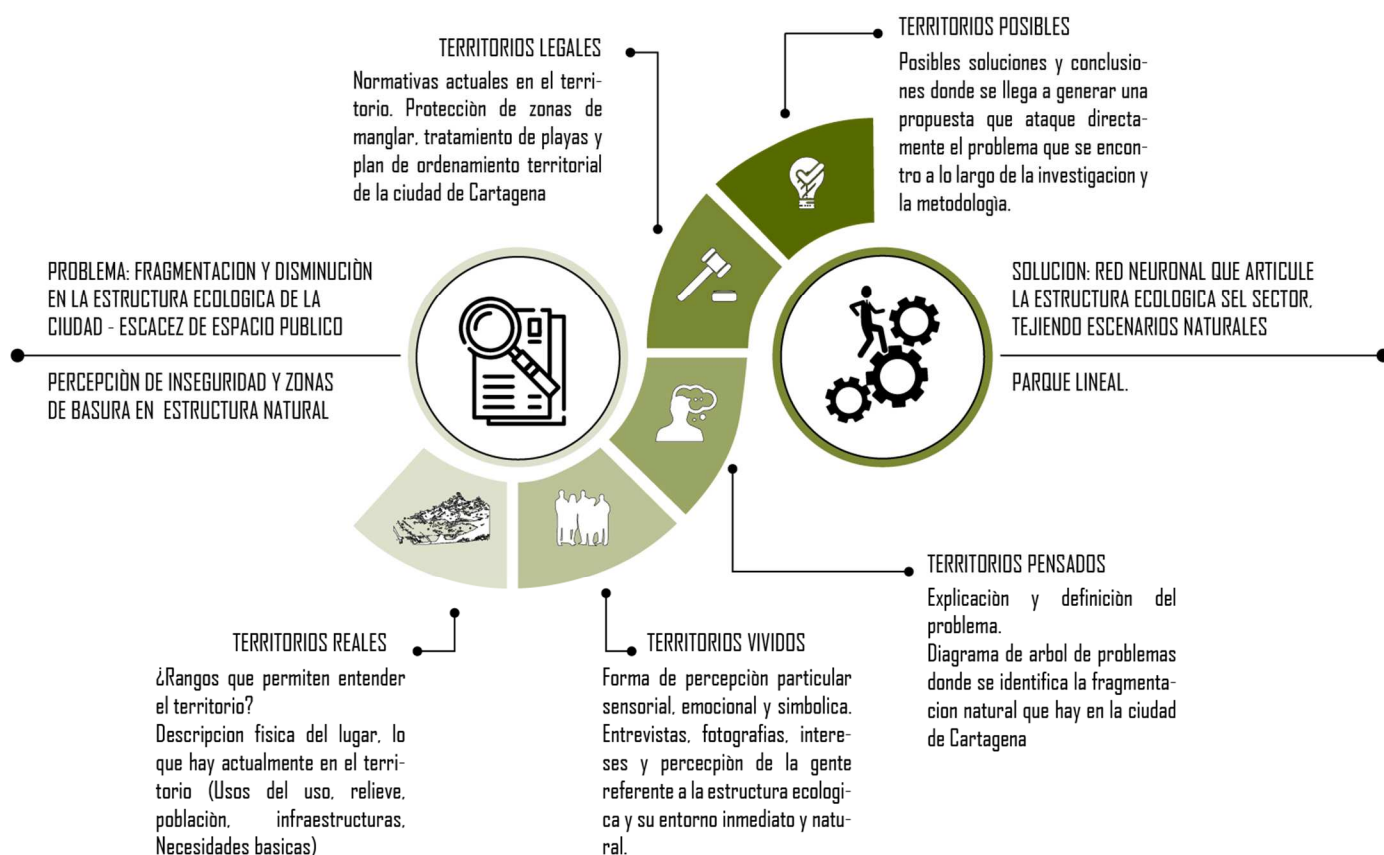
TERRITORIOS LEGALES

Normativas actuales en el territorio. Protecciòn de zonas de manglar, tratamiento de playas y plan de ordenamiento territorial de la ciudad de Cartagena

TERRITORIOS POSIBLES

Posibles soluciones y conclusiones donde se llega a generar una propuesta que ataque directamente el problema que se encontro a lo largo de la investigacion y la metodologìa.

PROBLEMA: FRAGMENTACION Y DISMINUCIÒN EN LA ESTRUCTURA ECOLOGICA DE LA CIUDAD - ESCACEZ DE ESPACIO PUBLICO

PERCEPCIÒN DE INSEGURIDAD Y ZONAS DE BASURA EN ESTRUCTURA NATURAL

SOLUCION: RED NEURONAL QUE ARTICULE LA ESTRUCTURA ECOLOGICA SEL SECTOR, TEJIENDO ESCENARIOS NATURALES

PARQUE LINEAL.

TERRITORIOS PENSADOS

Explicaciòn y definiciòn del problema.
Diagrama de arbol de problemas donde se identifica la fragmentacion natural que hay en la ciudad de Cartagena

TERRITORIOS REALES

¿Rangos que permiten entender el territorio?
Descripcion fisica del lugar, lo que hay actualmente en el territorio (Usos del uso, relieve, poblaciòn, infraestructuras, Necesidades basicas)

TERRITORIOS VIVIDOS

Forma de percepciòn particular sensorial, emocional y simbolica. Entrevistas, fotografias, intereses y percepciòn de la gente referente a la estructura ecologica y su entorno inmediato y natural.